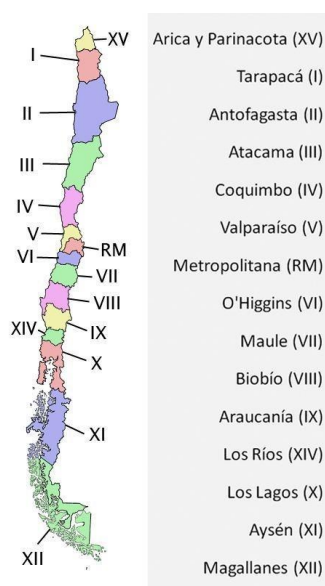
XV
I
II
III
IV
V
RM
VI
VII
VIII
XIV
IX
X
XI
XII

Arica y Parinacota (XV)
Tarapacá (I)
Antofagasta (II)
Atacama (III)
Coquimbo (IV)
Valparaíso (V)
Metropolitana (RM)
O'Higgins (VI)
Maule (VII)
Biobío (VIII)
Araucanía (IX)
Los Ríos (XIV)
Los Lagos (X)
Aysén (XI)
Magallanes (XII)